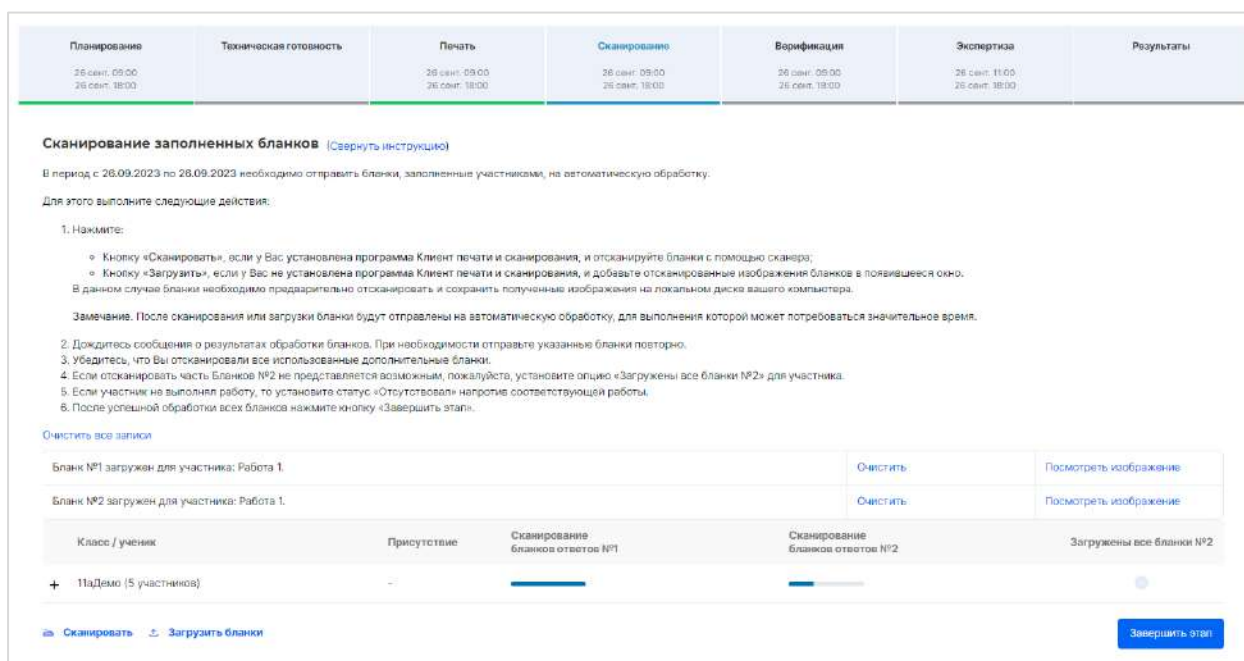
Планирование
26 сент. 09:00
26 сент. 18:00

Техническая готовность

Печать
26 сент. 09:00
26 сент. 18:00

Сканирование
26 сент. 09:00
26 сент. 18:00

Верификация
26 сент. 09:00
26 сент. 18:00

Экспертиза
26 сент. 11:00
26 сент. 18:00

Результаты

Сканирование заполненных бланков (Свернуть инструкцию)

В период с 26.09.2023 по 28.09.2023 необходимо отправить бланки, заполненные участниками, на автоматическую обработку.

Для этого выполните следующие действия:

1. Нажмите:

◦ Кнопку «Сканировать», если у Вас установлена программа Клиент печати и сканирования, и отсканируйте бланки с помощью сканера;
◦ Кнопку «Загрузить», если у Вас не установлена программа Клиент печати и сканирования, и добавьте отсканированные изображения бланков в появившееся окно.
В данном случае бланки необходимо предварительно отсканировать и сохранить полученные изображения на локальном диске вашего компьютера.

Замечание. После сканирования или загрузки бланки будут отправлены на автоматическую обработку, для выполнения которой может потребоваться значительное время.

2. Дождитесь сообщения о результатах обработки бланков. При необходимости отправьте указанные бланки повторно.
3. Убедитесь, что Вы отсканировали все использованные дополнительные бланки.
4. Если отсканировать часть Бланков №2 не представляется возможным, пожалуйста, установите опцию «Загружены все бланки №2» для участника.
5. Если участник не выполнял работу, то установите статус «Отсутствовал» напротив соответствующей работы.
6. После успешной обработки всех бланков нажмите кнопку «Завершить этап».

Очистить все записи

| Бланк №1 загружен для участника: Работа 1. | Очистить | Посмотреть изображение |
|---|---|---|
| Бланк №2 загружен для участника: Работа 1. | Очистить | Посмотреть изображение |

| Класс / ученик | Присутствие | Сканирование бланков ответов №1 | Сканирование бланков ответов №2 | Загружены все бланки №2 |
|---|---|---|---|---|
| + 11аДемо (5 участников) | – | | | |

Сканировать Загрузить бланки

Завершить этап